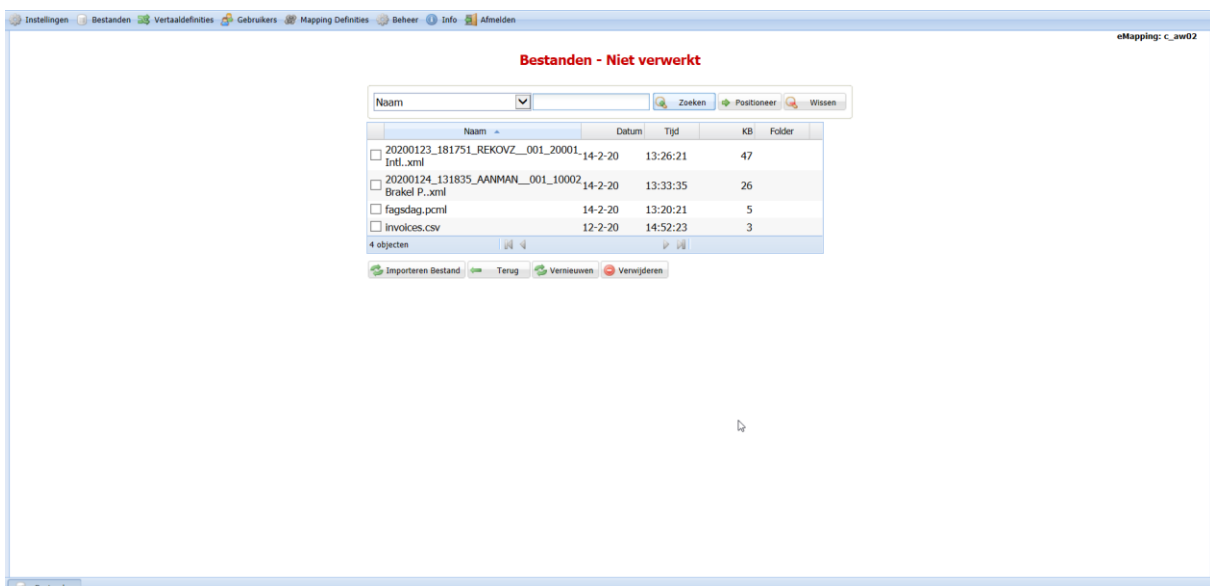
Instellingen Bestanden Vertaaldefinities Gebruikers Mapping Definities Beheer Info Afmelden

eMapping: c_aw02

Bestanden - Niet verwerkt

Naam

Zoeken Positioneer Wissen

| Naam | Datum | Tijd | KB | Folder |
|---|---|---|---|---|
| 20200123_181751_REKOVZ__001_20001_Intl..xml | 14-2-20 | 13:26:21 | 47 | |
| 20200124_131835_AANMAN__001_10002_Brakel P..xml | 14-2-20 | 13:33:35 | 26 | |
| fagsdag.pcml | 14-2-20 | 13:20:21 | 5 | |
| invoices.csv | 12-2-20 | 14:52:23 | 3 | |

4 objecten

Importeren Bestand Terug Vernieuwen Verwijderen